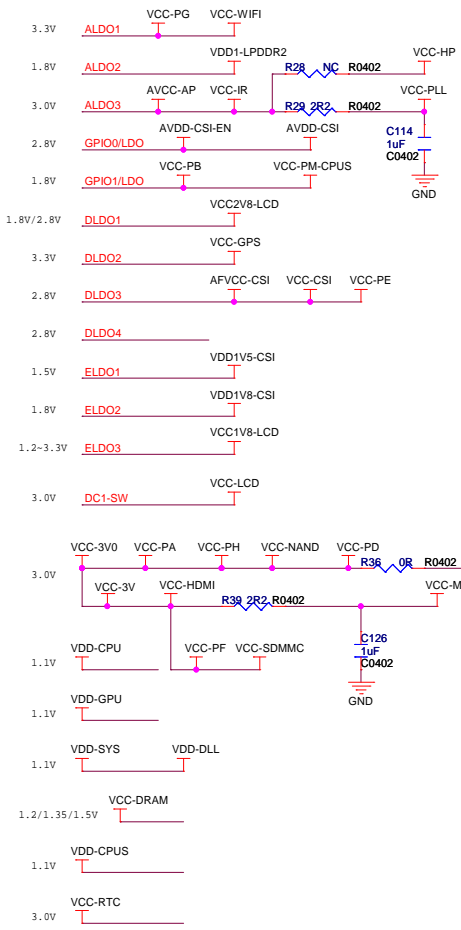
3.3V ALDO1 VCC-PG VCC-WIFI

1.8V ALDO2 VDD1-LPDDR2 R28 NC R0402 VCC-HP

3.0V ALDO3 AVCC-AP VCC-IR R29 2R2 R0402 VCC-PLL

C114 1uF C0402 GND

2.8V GPIO0/LDO AVDD-CSI-EN AVDD-CSI

1.8V GPIO1/LDO VCC-PB VCC-PM-CPUS

1.8V/2.8V DLDO1 VCC2V8-LCD

3.3V DLDO2 VCC-GPS

2.8V DLDO3 AFVCC-CSI VCC-CSI VCC-PE

2.8V DLDO4

1.5V ELDO1 VDD1V5-CSI

1.8V ELDO2 VDD1V8-CSI

1.2~3.3V ELDO3 VCC1V8-LCD

3.0V DC1-SW VCC-LCD

VCC-3V0 VCC-PA VCC-PH VCC-NAND VCC-PD R36 0R R0402

3.0V VCC-3V VCC-HDMI R39 2R2 R0402 VCC-M

VCC-PF VCC-SDMMC C126 1uF C0402 GND

1.1V VDD-CPU

1.1V VDD-GPU

1.1V VDD-SYS VDD-DLL

1.2/1.35/1.5V VCC-DRAM

1.1V VDD-CPUS

3.0V VCC-RTC